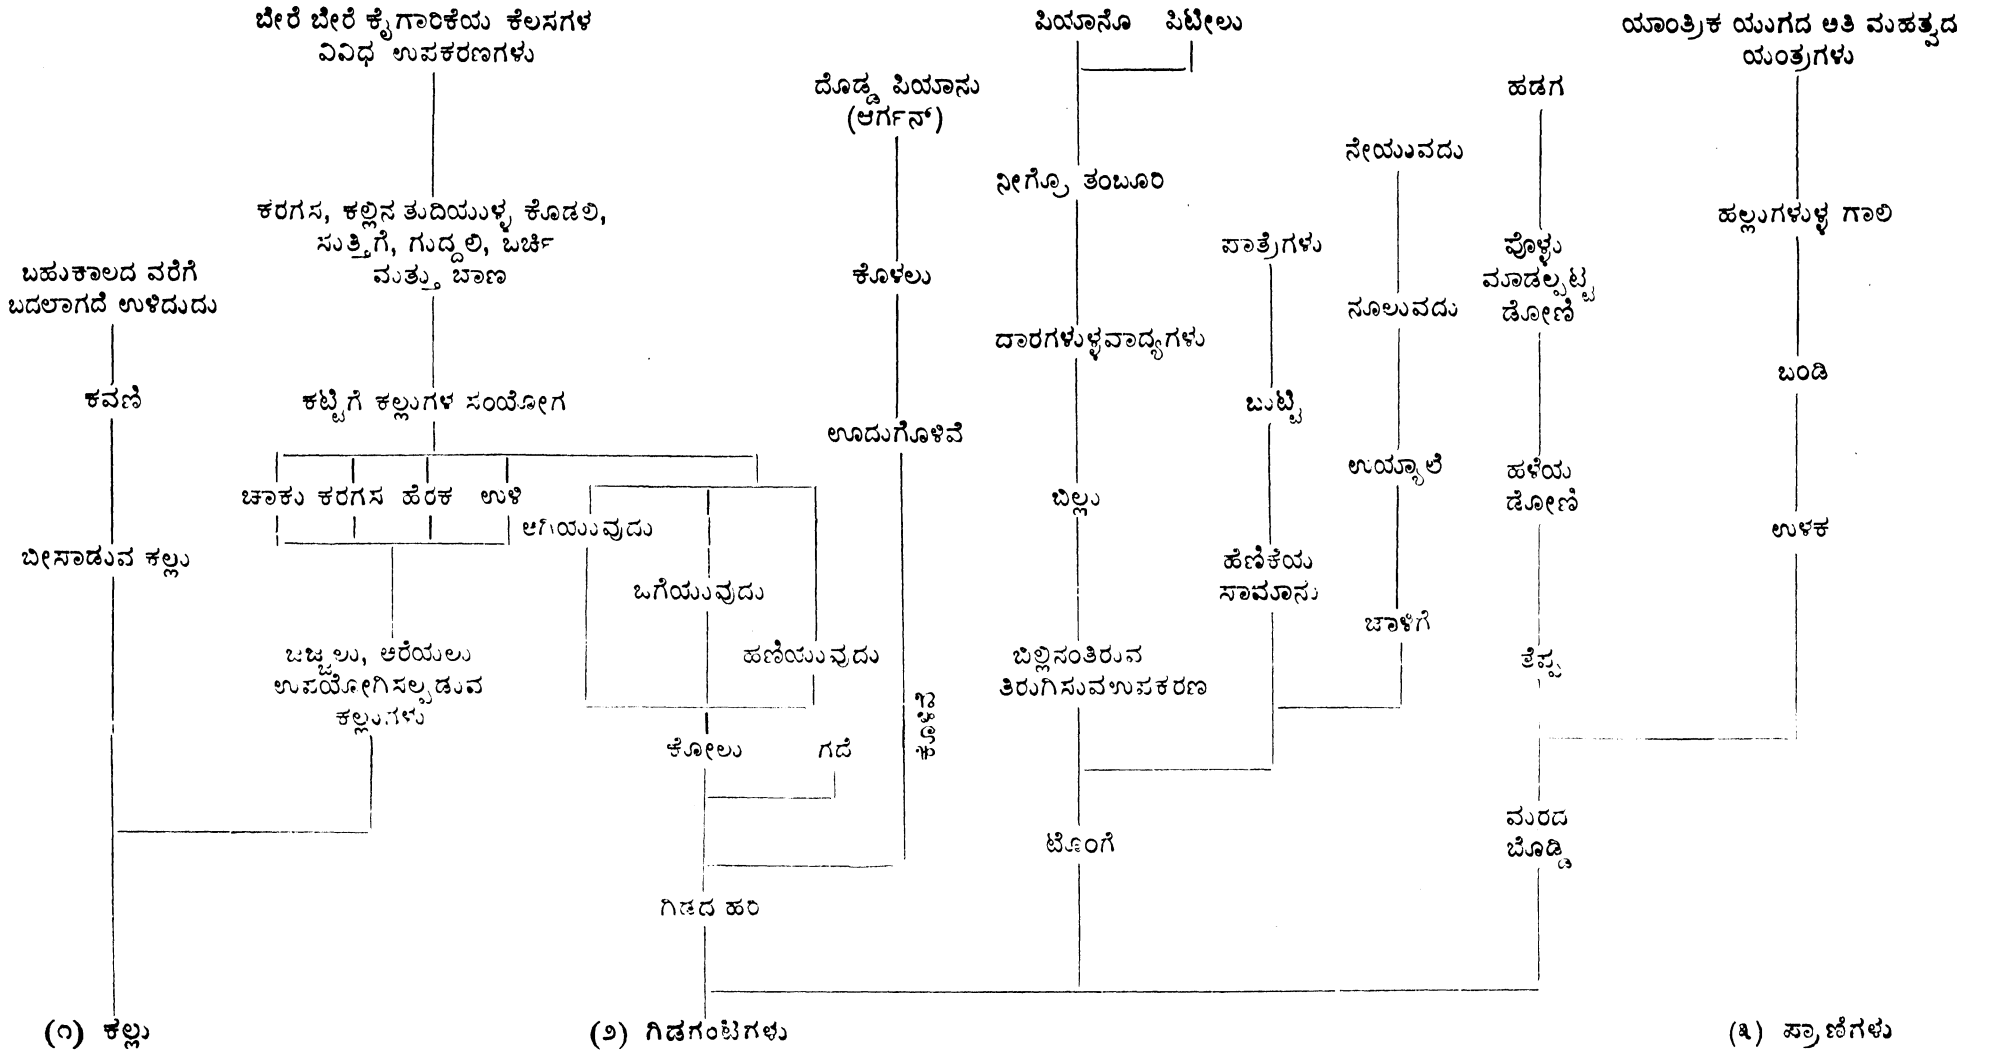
ಬೇರೆ ಬೇರೆ ಕೈಗಾರಿಕೆಯ ಕೆಲಸಗಳ ವಿವಿಧ ಉಪಕರಣಗಳು

ದೊಡ್ಡ ಪಿಯಾನು (ಆರ್ಗನ್)

ಪಿಯಾನೊ ಪಿಟೀಲು

ಯಾಂತ್ರಿಕ ಯುಗದ ಅತಿ ಮಹತ್ವದ ಯಂತ್ರಗಳು

ಹಡಗ

ನೀಗ್ರೊ ತಂಬೂರಿ

ನೇಯುವದು

ಕರಗಸ, ಕಲ್ಲಿನ ತುದಿಯುಳ್ಳ ಕೊಡಲಿ, ಸುತ್ತಿಗೆ, ಗುದ್ದಲಿ, ಬರ್ಚಿ ಮತ್ತು ಬಾಣ

ಹಲ್ಲುಗಳುಳ್ಳ ಗಾಲಿ

ಪಾತ್ರೆಗಳು

ಬಹುಕಾಲದ ವರೆಗೆ ಬದಲಾಗದೆ ಉಳಿದುದು

ಕೊಳಲು

ಪೊಳ್ಳು ಮಾಡಲ್ಪಟ್ಟ ಡೋಣಿ

ನೂಲುವದು

ದಾರಗಳುಳ್ಳವಾದ್ಯಗಳು

ಬಂಡಿ

ಕವಣಿ

ಕಟ್ಟಿಗೆ ಕಲ್ಲುಗಳ ಸಂಯೋಗ

ಬುಟ್ಟಿ

ಊದುಗೊಳವೆ

ಉಯ್ಯಾಲಿ

ಹಳೆಯ ಡೋಣಿ

ಚಾಕು ಕರಗಸ ಹೆರಕ ಉಳಿ

ಬಿಲ್ಲು

ಅಗೆಯುವುದು

ಉಳಕ

ಬೀಸಾಡುವ ಕಲ್ಲು

ಒಗೆಯುವುದು

ಹೆಣಿಕೆಯ ಸಾಮಾನು

ಜಾಳಿಗೆ

ಬಿಲ್ಲಿನಂತಿರುವ ತಿರುಗಿಸುವಉಪಕರಣ

ಜಜ್ಜಲು, ಅರೆಯಲು ಉಪಯೋಗಿಸಲ್ಪಡುವ ಕಲ್ಲುಗಳು

ಹಣಿಯುವುದು

ತೆಪ್ಪ

ಕೋಲು ಗದೆ

ಕೊಳವೆ

ಮರದ ಬೊಡ್ಡಿ

ಟೊಂಗೆ

ಗಿಡದ ಹರಿ

(೧) ಕಲ್ಲು

(೨) ಗಿಡಗಂಟಿಗಳು

(೩) ಪ್ರಾಣಿಗಳು